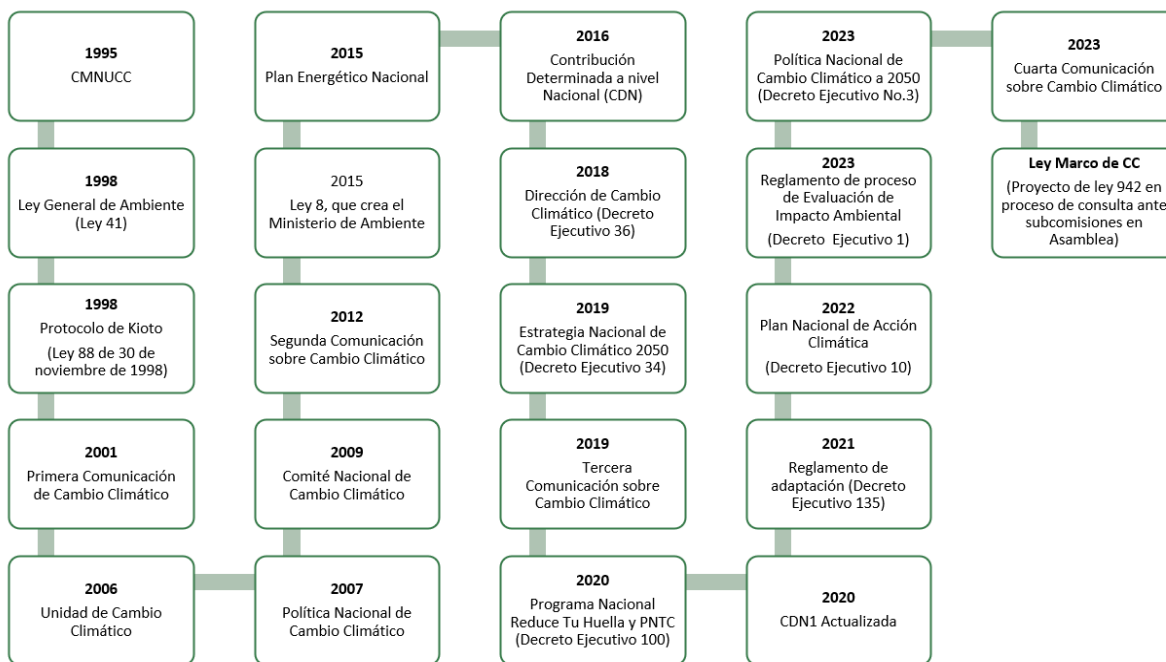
1995
CMNUCC

1998
Ley General de Ambiente (Ley 41)

1998
Protocolo de Kioto
(Ley 88 de 30 de noviembre de 1998)

2001
Primera Comunicación de Cambio Climático

2006
Unidad de Cambio Climático

2007
Política Nacional de Cambio Climático

2009
Comité Nacional de Cambio Climático

2012
Segunda Comunicación sobre Cambio Climático

2015
Ley 8, que crea el Ministerio de Ambiente

2015
Plan Energético Nacional

2016
Contribución Determinada a nivel Nacional (CDN)

2018
Dirección de Cambio Climático (Decreto Ejecutivo 36)

2019
Estrategia Nacional de Cambio Climático 2050 (Decreto Ejecutivo 34)

2019
Tercera Comunicación sobre Cambio Climático

2020
Programa Nacional Reduce Tu Huella y PNTC (Decreto Ejecutivo 100)

2020
CDN1 Actualizada

2021
Reglamento de adaptación (Decreto Ejecutivo 135)

2022
Plan Nacional de Acción Climática
(Decreto Ejecutivo 10)

2023
Reglamento de proceso de Evaluación de Impacto Ambiental
(Decreto Ejecutivo 1)

2023
Política Nacional de Cambio Climático a 2050 (Decreto Ejecutivo No.3)

2023
Cuarta Comunicación sobre Cambio Climático

Ley Marco de CC
(Proyecto de ley 942 en proceso de consulta ante subcomisiones en Asamblea)